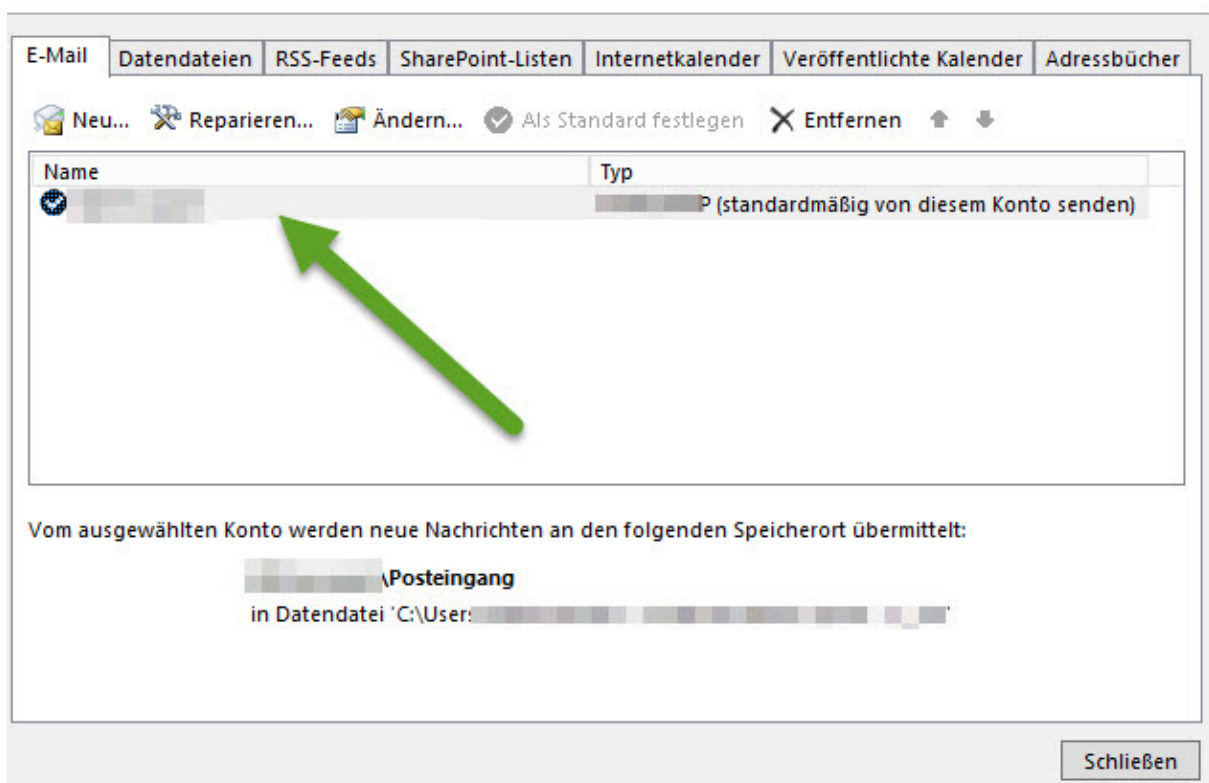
E-Mail | Datendateien | RSS-Feeds | SharePoint-Listen | Internetkalender | Veröffentlichte Kalender | Adressbücher

Neu... Reparieren... Ändern... Als Standard festlegen Entfernen

| Name | Typ |
|---|---|
| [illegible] | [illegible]P (standardmäßig von diesem Konto senden) |

Vom ausgewählten Konto werden neue Nachrichten an den folgenden Speicherort übermittelt:

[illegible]\Posteingang
in Datendatei 'C:\Users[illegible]'

Schließen